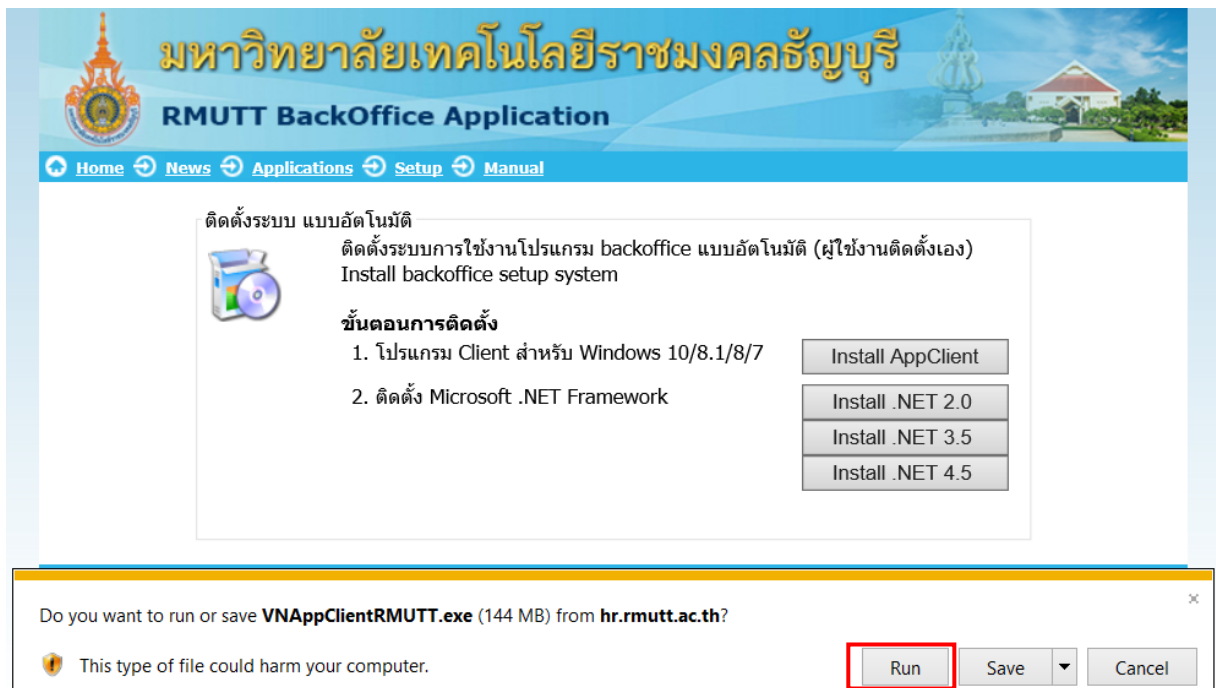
มหาวิทยาลัยเทคโนโลยีราชมงคลธัญบุรี
RMUTT BackOffice Application

Home News Applications Setup Manual

ติดตั้งระบบ แบบอัตโนมัติ

ติดตั้งระบบการใช้งานโปรแกรม backoffice แบบอัตโนมัติ (ผู้ใช้งานติดตั้งเอง)
Install backoffice setup system

ขั้นตอนการติดตั้ง

1. โปรแกรม Client สำหรับ Windows 10/8.1/8/7

Install AppClient

2. ติดตั้ง Microsoft .NET Framework

Install .NET 2.0

Install .NET 3.5

Install .NET 4.5

Do you want to run or save VNAppClientRMUTT.exe (144 MB) from hr.rmutt.ac.th?

×

This type of file could harm your computer.

Run

Save

Cancel